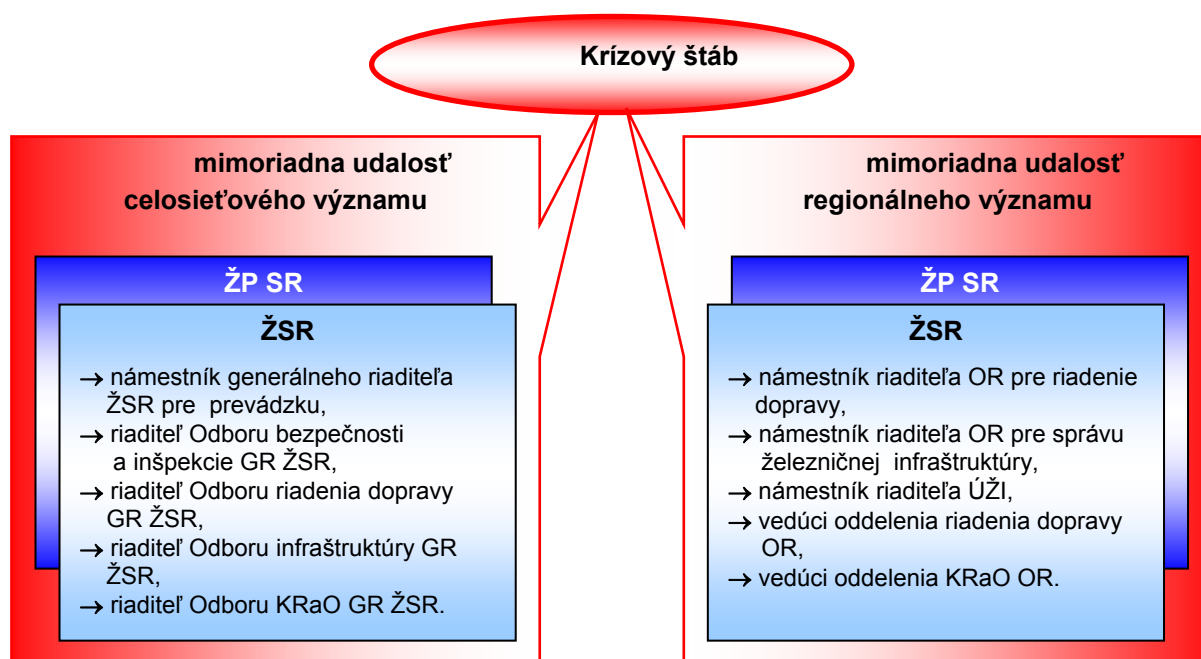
Krízový štáb

mimoriadna udalosť celosieťového významu

ŽP SR

ŽSR

→ námestník generálneho riaditeľa ŽSR pre prevádzku,
→ riaditeľ Odboru bezpečnosti a inšpekcie GR ŽSR,
→ riaditeľ Odboru riadenia dopravy GR ŽSR,
→ riaditeľ Odboru infraštruktúry GR ŽSR,
→ riaditeľ Odboru KRaO GR ŽSR.

mimoriadna udalosť regionálneho významu

ŽP SR

ŽSR

→ námestník riaditeľa OR pre riadenie dopravy,
→ námestník riaditeľa OR pre správu železničnej infraštruktúry,
→ námestník riaditeľa ÚŽI,
→ vedúci oddelenia riadenia dopravy OR,
→ vedúci oddelenia KRaO OR.